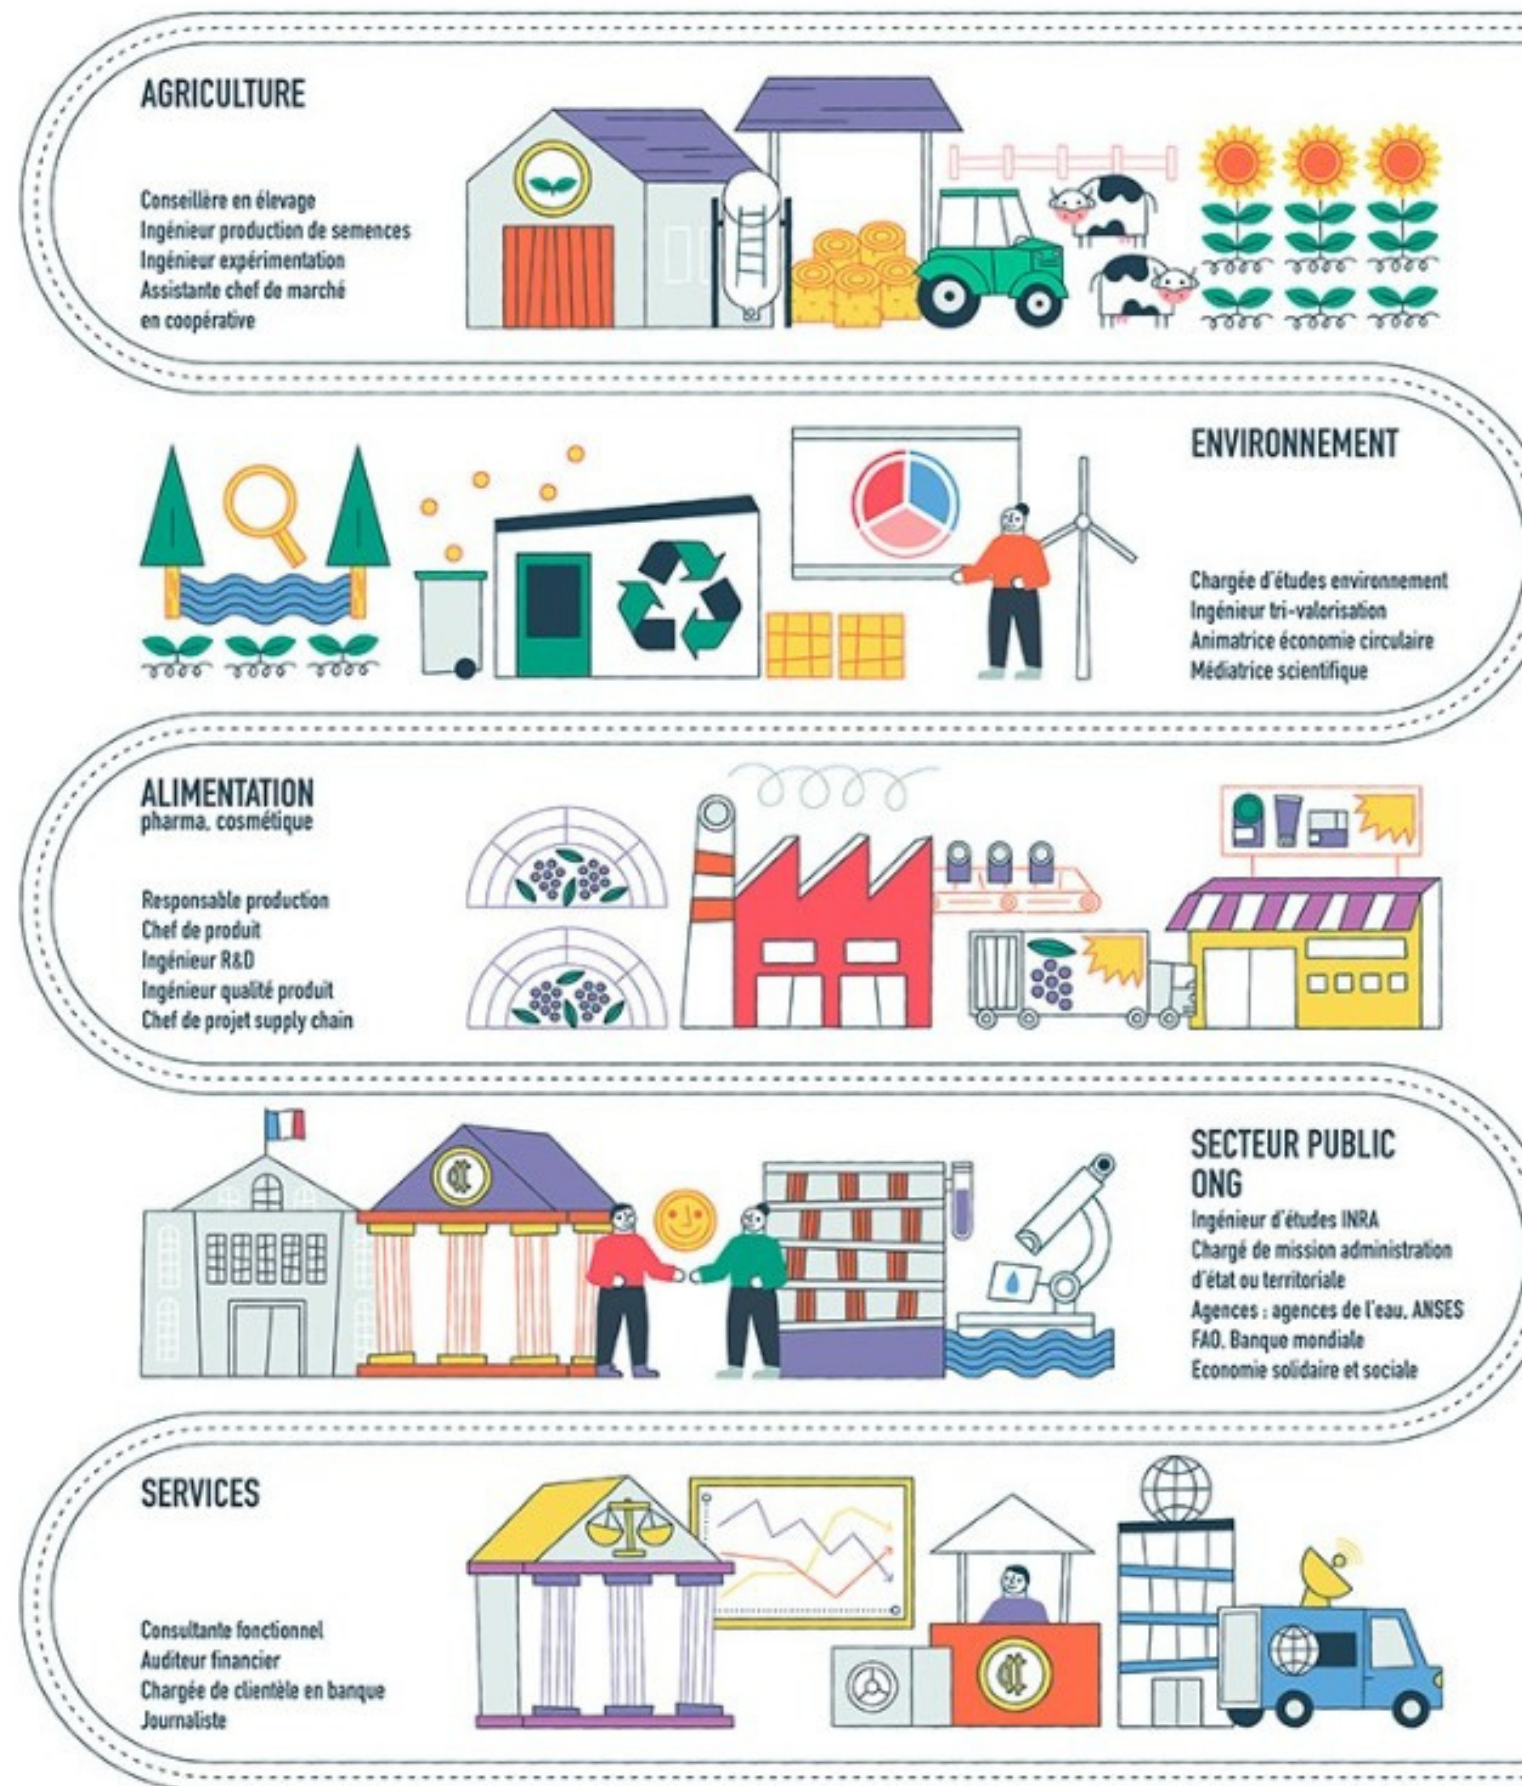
AGRICULTURE

Conseillère en élevage
Ingénieur production de semences
Ingénieur expérimentation
Assistante chef de marché en coopérative

ENVIRONNEMENT

Chargée d'études environnement
Ingénieur tri-valorisation
Animatrice économie circulaire
Médiatrice scientifique

ALIMENTATION
pharma, cosmétique

Responsable production
Chef de produit
Ingénieur R&D
Ingénieur qualité produit
Chef de projet supply chain

SECTEUR PUBLIC
ONG

Ingénieur d'études INRA
Chargé de mission administration d'état ou territoriale
Agences : agences de l'eau, ANSES
FAO, Banque mondiale
Economie solidaire et sociale

SERVICES

Consultante fonctionnel
Auditeur financier
Chargée de clientèle en banque
Journaliste